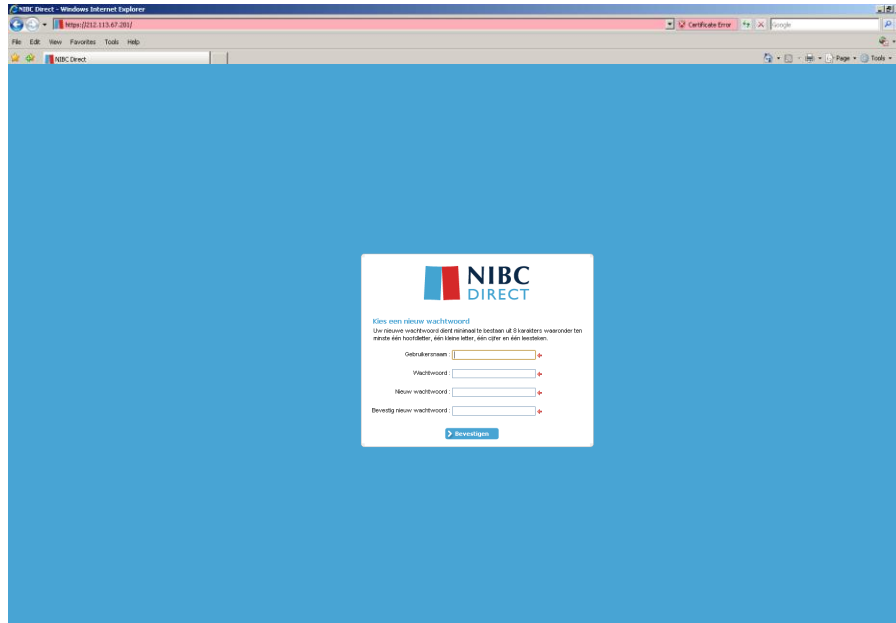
NIBC Direct - Windows Internet Explorer

https://212.113.67.201/

Certificate Error

Google

File Edit View Favorites Tools Help

NIBC Direct

Page Tools

NIBC DIRECT

Kies een nieuw wachtwoord

Uw nieuwe wachtwoord dient minimaal te bestaan uit 8 karakters waaronder ten minste één hoofdletter, één kleine letter, één cijfer en één leesteken.

Gebruikersnaam :

Wachtwoord :

Nieuw wachtwoord :

Bevestig nieuw wachtwoord :

Bevestigen